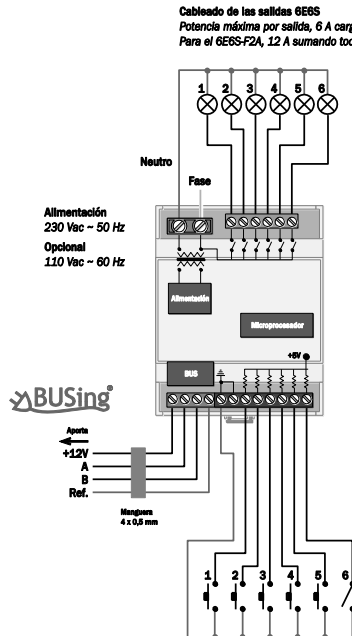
Cableado de las salidas 6E6S
Potencia máxima por salida, 6 A carg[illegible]
Para el 6E6S-F2A, 12 A sumando tod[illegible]

1 2 3 4 5 6

Neutro

Fase

Alimentación
230 Vac ~ 50 Hz

Opcional
110 Vac ~ 60 Hz

Alimentación

Microprocesador

+5V

BUS

BUSing®

Aporta
+12V
A
B
Ref.

Manguera
4 x 0,5 mm

1 2 3 4 5 6